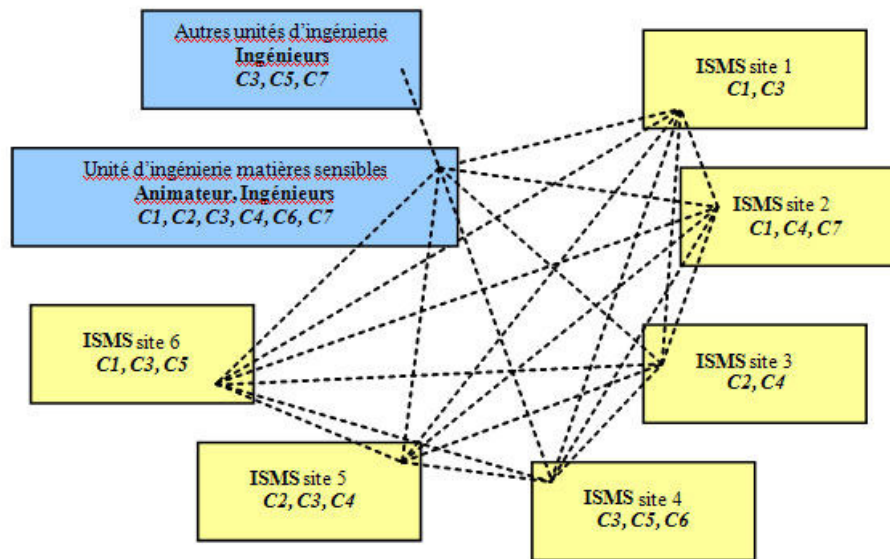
Autres unités d'ingénierie
Ingénieurs
C3, C5, C7

Unité d'ingénierie matières sensibles
Animateur, Ingénieurs
C1, C2, C3, C4, C6, C7

ISMS site 1
C1, C3

ISMS site 2
C1, C4, C7

ISMS site 6
C1, C3, C5

ISMS site 3
C2, C4

ISMS site 5
C2, C3, C4

ISMS site 4
C3, C5, C6